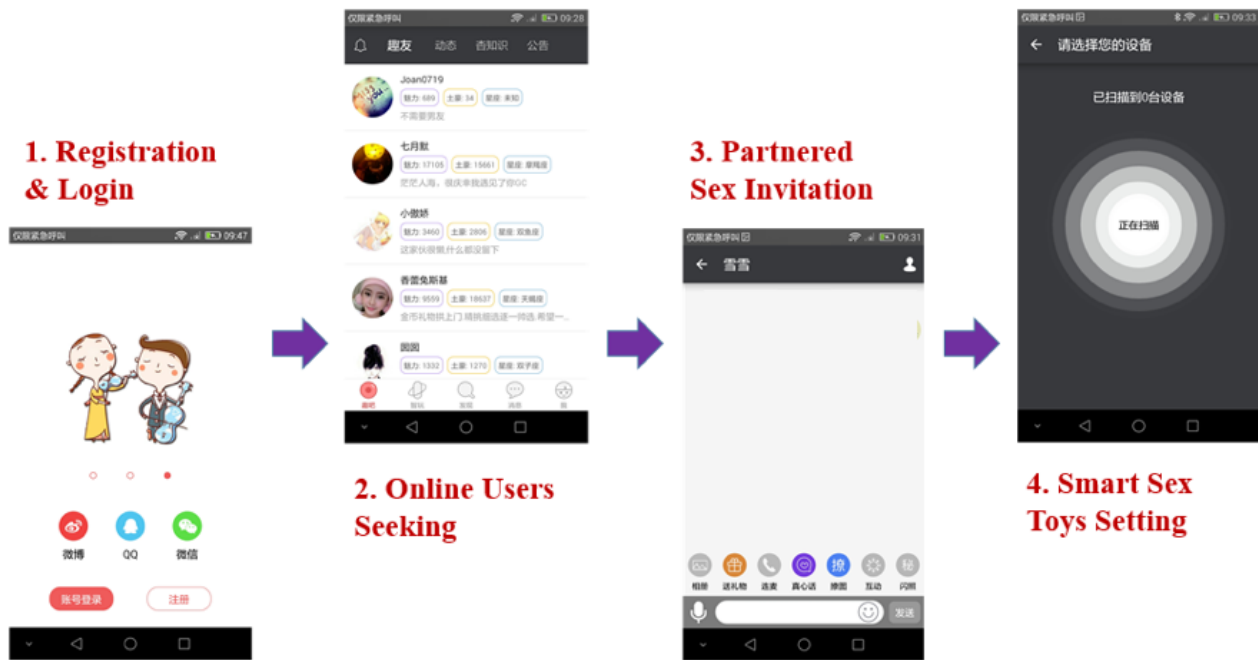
1. Registration & Login

仅限紧急呼叫 09:47

微博 QQ 微信

账号登录 注册

仅限紧急呼叫 09:28

趣友 动态 查知识 公告

Joan0719
魅力: 689 土豪: 34 星座: 未知
不需要男友

七月默
魅力: 17105 土豪: 15661 星座: 摩羯座
茫茫人海，很庆幸我遇见了你GC

小傲娇
魅力: 3460 土豪: 2806 星座: 双鱼座
这家伙很懒,什么都没留下

香蕾兔斯基
魅力: 9559 土豪: 18637 星座: 天蝎座
金币礼物拱上门,精挑细选进一帅选,希望一...

园园
魅力: 1332 土豪: 1270 星座: 双子座

2. Online Users Seeking

3. Partnered Sex Invitation

仅限紧急呼叫 09:31

雪雪

相册 送礼物 连麦 真心话 撩图 互动 闪照

发送

仅限紧急呼叫 09:33

请选择您的设备

已扫描到0台设备

正在扫描

4. Smart Sex Toys Setting